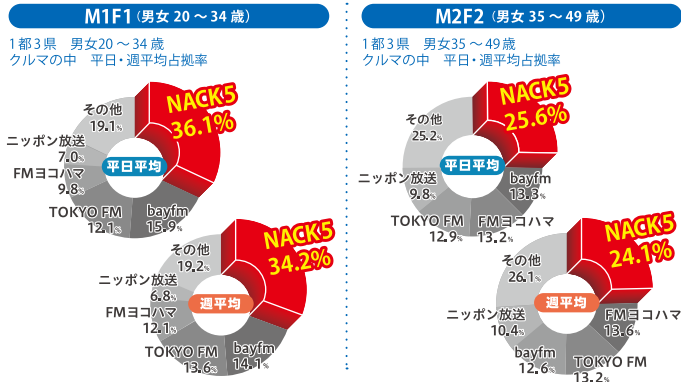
M1F1（男女 20 ～ 34 歳）

1都3県　男女20 ～ 34 歳
クルマの中　平日・週平均占拠率

NACK5
36.1%
その他
19.1%
ニッポン放送
7.0%
FMヨコハマ
9.8%
TOKYO FM
12.1%
bayfm
15.9%
平日平均

NACK5
34.2%
その他
19.2%
ニッポン放送
6.8%
FMヨコハマ
12.1%
TOKYO FM
13.6%
bayfm
14.1%
週平均

M2F2（男女 35 ～ 49 歳）

1都3県　男女35 ～ 49 歳
クルマの中　平日・週平均占拠率

NACK5
25.6%
その他
25.2%
ニッポン放送
9.8%
TOKYO FM
12.9%
FMヨコハマ
13.2%
bayfm
13.3%
平日平均

NACK5
24.1%
その他
26.1%
ニッポン放送
10.4%
bayfm
12.6%
TOKYO FM
13.2%
FMヨコハマ
13.6%
週平均